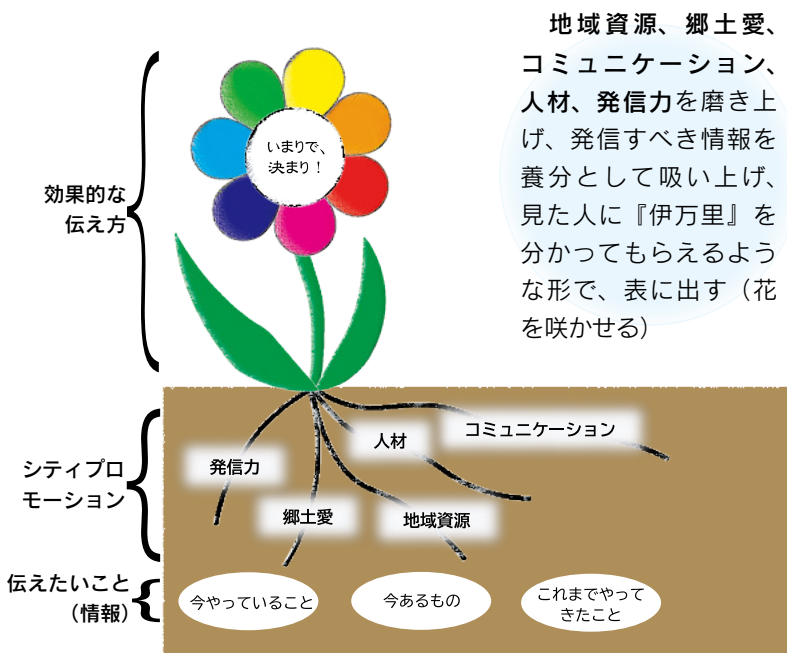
地域資源、郷土愛、コミュニケーション、人材、発信力を磨き上げ、発信すべき情報を養分として吸い上げ、見た人に『伊万里』を分かってもらえるような形で、表に出す（花を咲かせる）

いまりで、決まり！

効果的な伝え方

シティプロモーション

伝えたいこと（情報）

発信力

人材

コミュニケーション

郷土愛

地域資源

今やっていること

今あるもの

これまでやってきたこと